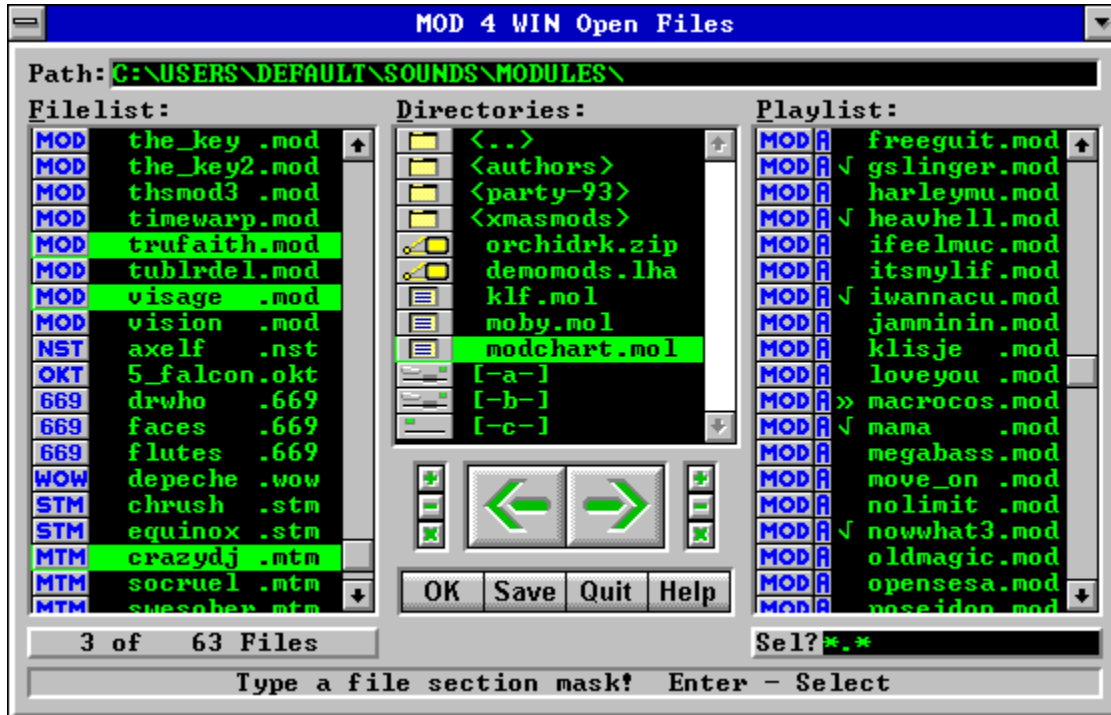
MOD 4 WIN Open Files

Path: C:\USERS\DEFAULT\SOUNDS\MODULES\

Filelist:
MOD the_key .mod
MOD the_key2.mod
MOD thsmod3 .mod
MOD timewarp.mod
MOD trufaith.mod
MOD tublrdel.mod
MOD visage .mod
MOD vision .mod
NST axelf .nst
OKT 5_falcon.okt
669 drwho .669
669 faces .669
669 flutes .669
WOW depeche .wow
STM chrush .stm
STM equinox .stm
MTM crazydj .mtm
MTM socruel .mtm
MTM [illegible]

Directories:
<..>
<authors>
<party-93>
<xmasmods>
orchidrk.zip
demomods.lha
klf.mol
moby.mol
modchart.mol
[-a-]
[-b-]
[-c-]

Playlist:
MOD A freeguit.mod
MOD A √ gslinger.mod
MOD A harleymu.mod
MOD A √ heavhell.mod
MOD A ifeelmuc.mod
MOD A itsmylif.mod
MOD A √ iwannacu.mod
MOD A jamminin.mod
MOD A klisje .mod
MOD A loveyou .mod
MOD A » macrocos.mod
MOD A √ mama .mod
MOD A megabass.mod
MOD A move_on .mod
MOD A nolimit .mod
MOD A √ nowhat3.mod
MOD A oldmagic.mod
MOD A opensesa.mod
MOD A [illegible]

OK Save Quit Help

3 of 63 Files

Sel? *.*

Type a file section mask! Enter - Select